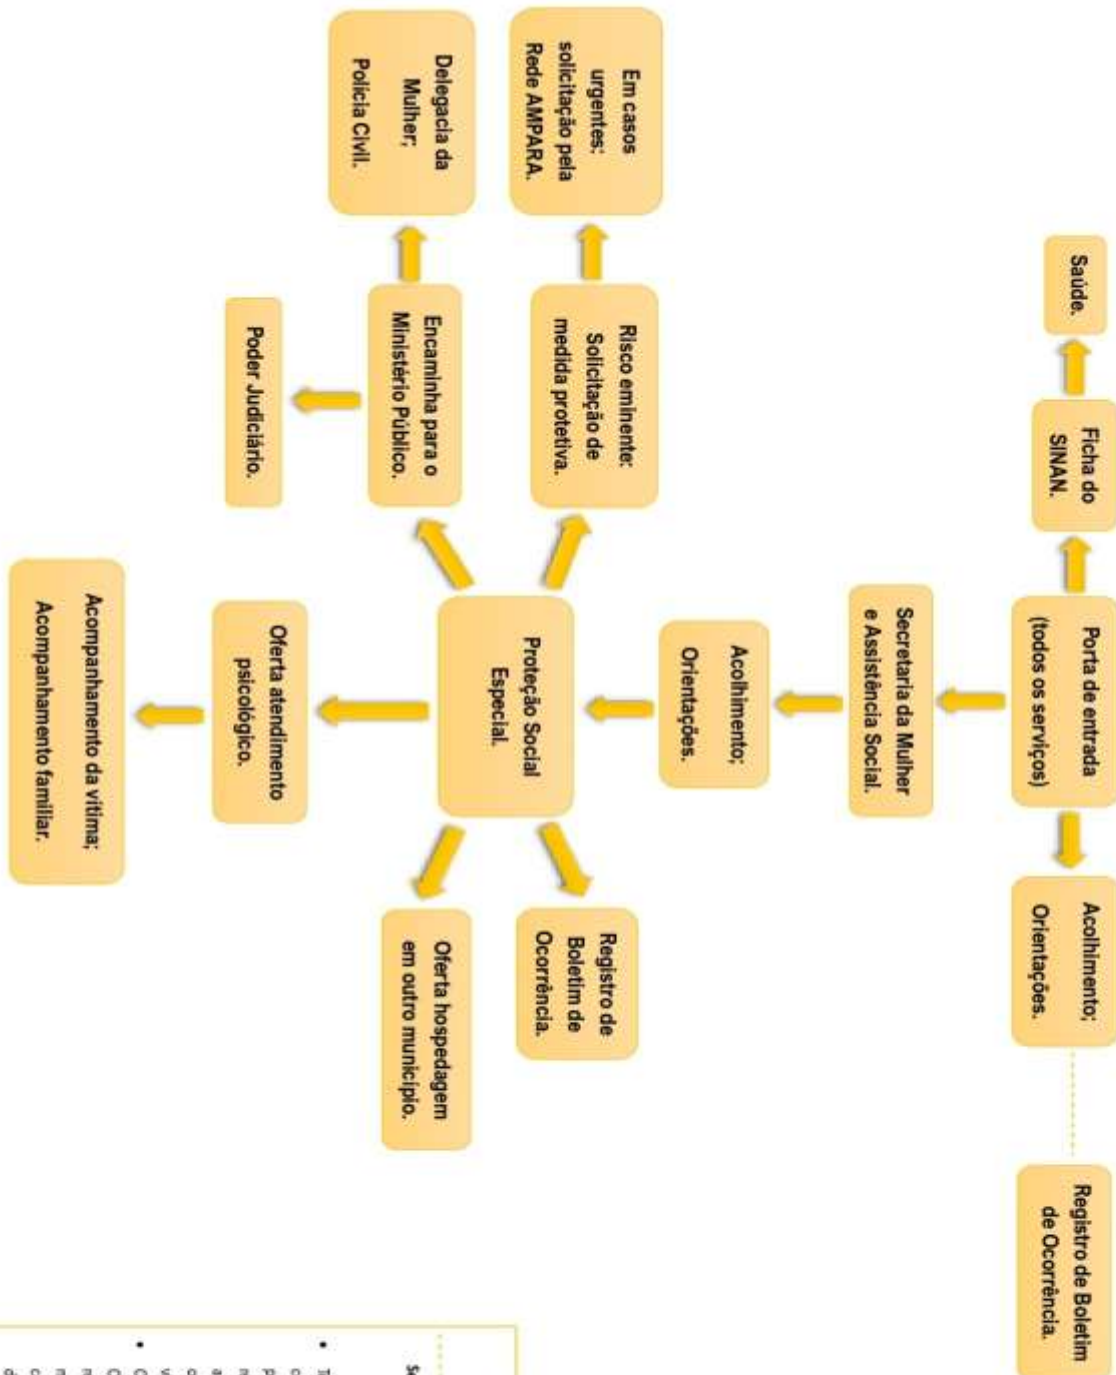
Porta de entrada (todos os serviços)

Ficha do SINAN.

Saúde.

Acolhimento; Orientações.

Registro de Boletim de Ocorrência.

Secretaria da Mulher e Assistência Social.

Acolhimento; Orientações.

Proteção Social Especial.

Risco eminente: Solicitação de medida protetiva.

Em casos urgentes: solicitação pela Rede AMPARA.

Encaminha para o Ministério Público.

Delegacia da Mulher; Polícia Civil.

Poder Judiciário.

Registro de Boletim de Ocorrência.

Oferta hospedagem em outro município.

Oferta atendimento psicológico.

Acompanhamento da vítima; Acompanhamento familiar.

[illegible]